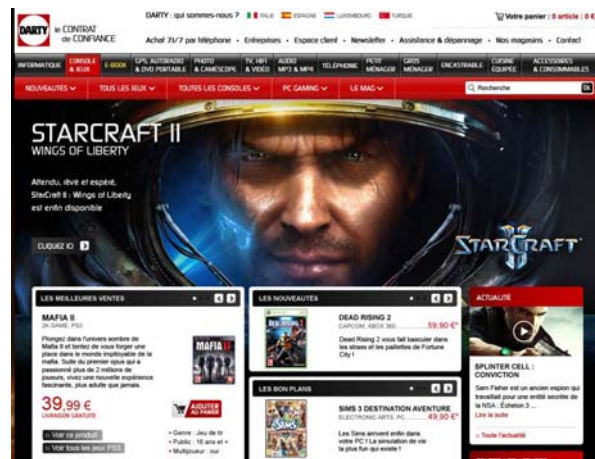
DARTY le CONTRAT de CONFIANCE

DARTY : qui sommes-nous ? ITALIE ESPAGNE LUXEMBOURG TURQUIE

Votre panier : 0 article | 0 €

Achat 7J/7 par téléphone • Entreprises • Espace client • Newsletter • Assistance & dépannage • Nos magasins • Contact

INFORMATIQUE | CONSOLE & JEUX | E-BOOK | GPS, AUTORADIO & DVD PORTABLE | PHOTO & CAMESCOPE | TV, HIFI & VIDEO | AUDIO MP3 & MP4 | TELEPHONIE | PETIT MENAGER | GROS MENAGER | ENCASTRABLE | CUISINE EQUIPEE | ACCESSOIRES & CONSOMMABLES

NOUVEAUTÉS | TOUS LES JEUX | TOUTES LES CONSOLES | PC GAMING | LE MAG

Recherche OK

STARCRAFT II
WINGS OF LIBERTY

Attendu, rêvé et espéré, StarCraft II : Wings of Liberty est enfin disponible

CLIQUEZ ICI

STARCRAFT II

LES MEILLEURES VENTES

MAFIA II
2K GAME PS3

Plongez dans l'univers sombre de Mafia II et tentez de vous forger une place dans le monde impitoyable de la mafia. Suite du premier opus qui a passionné plus de 2 millions de joueurs, vivez une nouvelle expérience fascinante, plus adulte que jamais.

39,99 €
LIVRAISON GRATUITE

AJOUTER AU PANIER

• Genre : Jeu de tir
• Public : 16 ans et +
• Multijoueur : oui

Voir ce produit
Voir tous les jeux PS3

LES NOUVEAUTÉS

DEAD RISING 2
CAPCOM, XBOX 360
59,90 €*

Dead Rising 2 vous fait basculer dans les strass et les paillettes de Fortune City !

LES BON PLANS

SIMS 3 DESTINATION AVENTURE
ELECTRONIC ARTS, PC
49,90 €*

Les Sims arrivent enfin dans votre PC ! La simulation de vie la plus fun qui existe !

ACTUALITÉ

SPLINTER CELL : CONVICTION

Sam Fisher est un ancien espion qui travaillait pour une entité secrète de la NSA : Echelon 3 ...
Lire la suite

Toute l'actualité